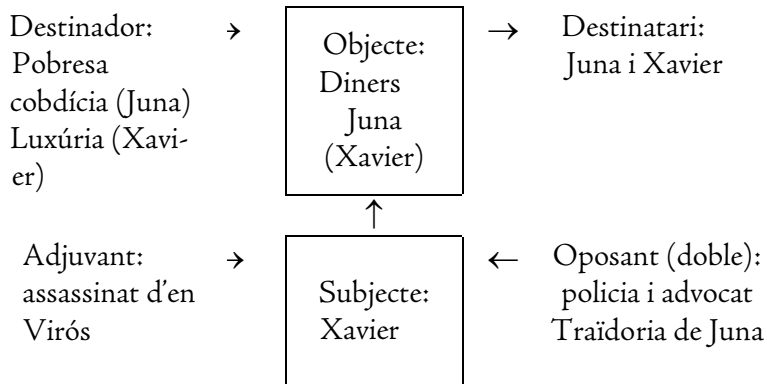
Destinador: Pobresa cobdícia (Juna) Luxúria (Xavier)

→

Objecte: Diners Juna (Xavier)

→

Destinatari: Juna i Xavier

↑

Adjuvant: assassinat d'en Virós

→

Subjecte: Xavier

←

Oposant (doble): policia i advocat Traïdoria de Juna